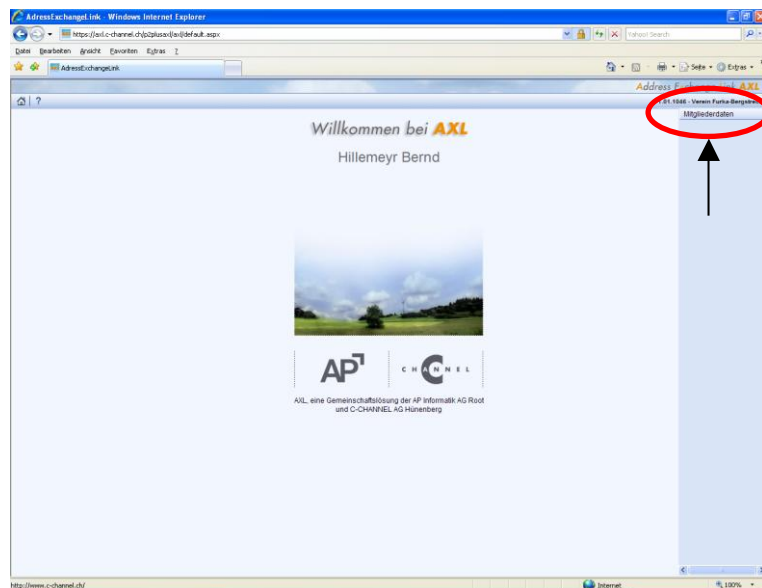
AdressExchangeLink - Windows Internet Explorer

https://axl.c-channel.ch/p2plusaxl/axl/default.aspx

Yahoo! Search

Datei Bearbeiten Ansicht Favoriten Extras ?

AdressExchangeLink

Seite Extras

Address E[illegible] AXL

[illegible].01.1046 - Verein Furka-Bergstre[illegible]

Mitgliederdaten

Willkommen bei AXL

Hillemeyr Bernd

AP

C H A N N E L

AXL, eine Gemeinschaftslösung der AP Informatik AG Root und C-CHANNEL AG Hünenberg

http://www.c-channel.ch/

Internet

100%